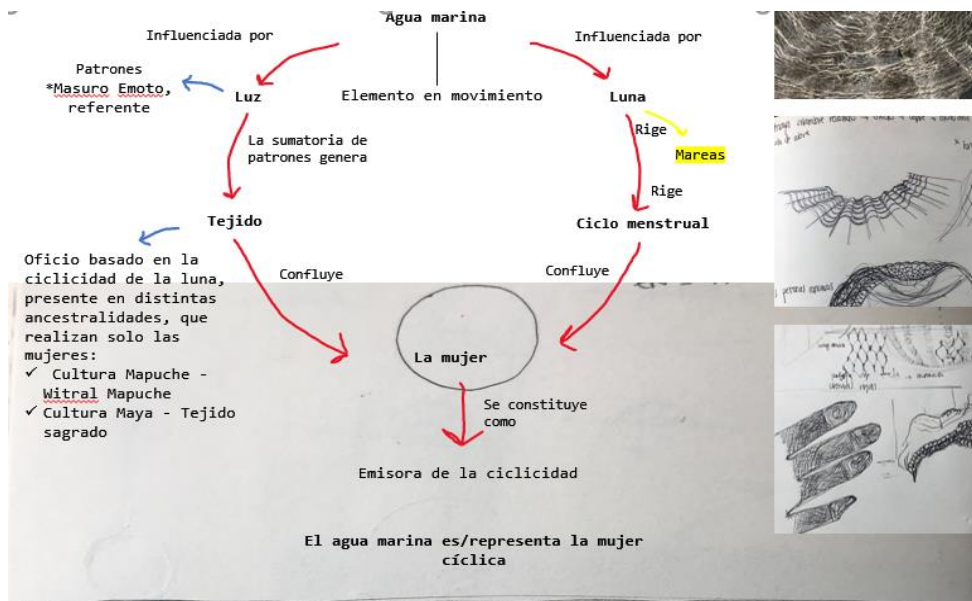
Agua marina

Influenciada por

Influenciada por

Patrones
*Masuro Emoto, referente

Luz

Elemento en movimiento

Luna

La sumatoria de patrones genera

Rige

Mareas

Rige

Tejido

Ciclo menstrual

Oficio basado en la ciclicidad de la luna, presente en distintas ancestralidades, que realizan solo las mujeres:
✓ Cultura Mapuche - Witral Mapuche
✓ Cultura Maya - Tejido sagrado

Confluye

Confluye

La mujer

Se constituye como

Emisora de la ciclicidad

El agua marina es/representa la mujer cíclica